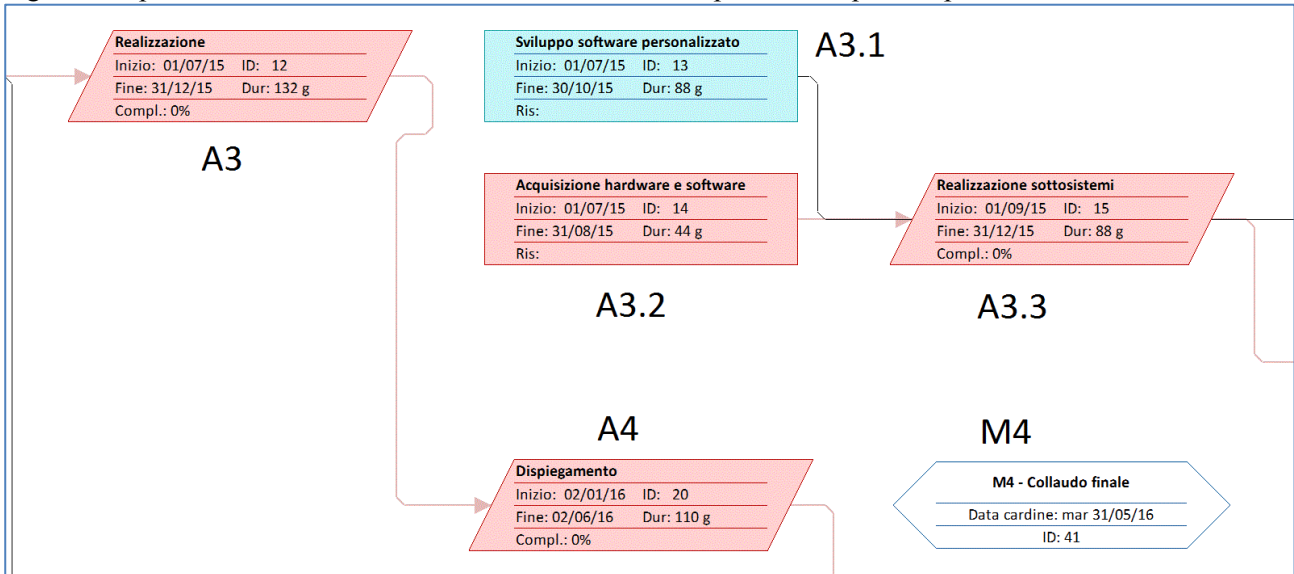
Realizzazione
Inizio: 01/07/15 ID: 12
Fine: 31/12/15 Dur: 132 g
Compl.: 0%

A3

Sviluppo software personalizzato
Inizio: 01/07/15 ID: 13
Fine: 30/10/15 Dur: 88 g
Ris:

A3.1

Acquisizione hardware e software
Inizio: 01/07/15 ID: 14
Fine: 31/08/15 Dur: 44 g
Ris:

A3.2

Realizzazione sottosistemi
Inizio: 01/09/15 ID: 15
Fine: 31/12/15 Dur: 88 g
Compl.: 0%

A3.3

A4

Dispiegamento
Inizio: 02/01/16 ID: 20
Fine: 02/06/16 Dur: 110 g
Compl.: 0%

M4

M4 - Collaudo finale
Data cardine: mar 31/05/16
ID: 41